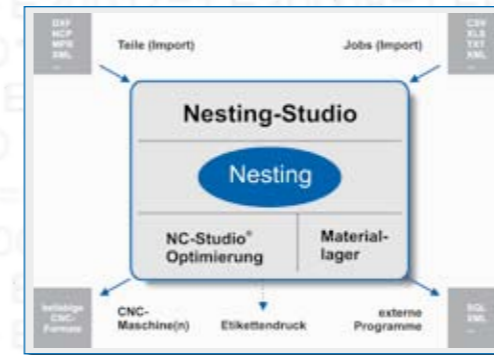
DXF
NCP
MPR
XML
...

Teile (Import)

Jobs (Import)

CSV
XLS
TXT
XML
...

Nesting-Studio

Nesting

NC-Studio® Optimierung

Materiallager

beliebige CNC-Formate

CNC-Maschine(n)

Etikettendruck

externe Programme

SQL
XML
...